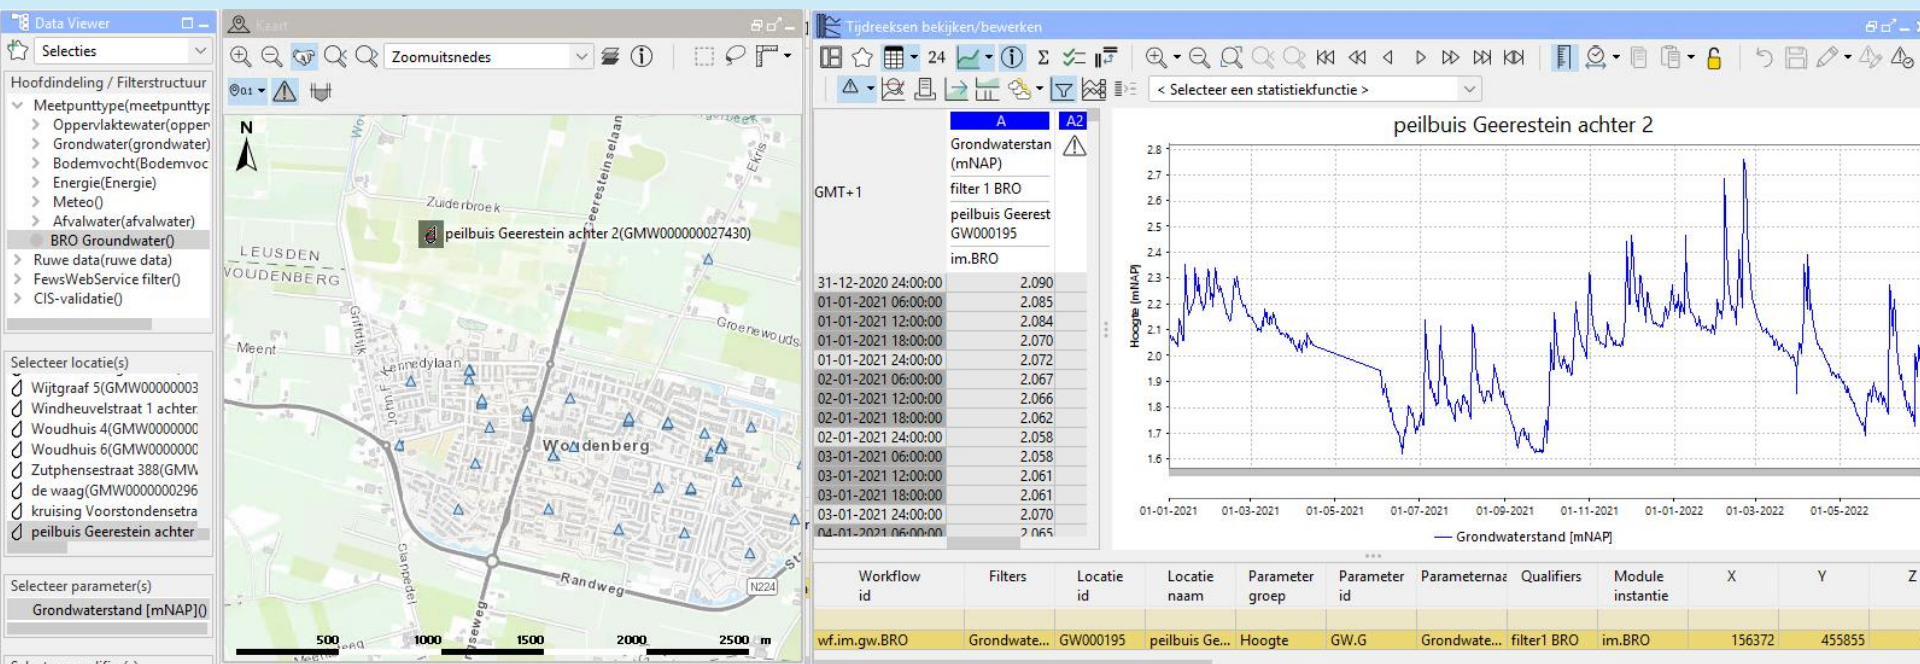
Data Viewer

Selecties

Hoofdindeling / Filterstructuur
Meetpunttype(meetpunttyp
Oppervlaktewater(opper
Grondwater(grondwater)
Bodemvocht(Bodemvoc
Energie(Energie)
Meteo()
Afvalwater(afvalwater)
BRO Groundwater()
Ruwe data(ruwe data)
FewsWebService filter()
CIS-validatie()

Selecteer locatie(s)
Wijtgraaf 5(GMW00000003
Windheuvelstraat 1 achter
Woudhuis 4(GMW0000000
Woudhuis 6(GMW0000000
Zutphensestraat 388(GMW
de waag(GMW0000000296
kruising Voorstondensetra
peilbuis Geerestein achter

Selecteer parameter(s)
Grondwaterstand [mNAP]()

Kaart

Zoomuitsnedes

N
Zuiderbroek
peilbuis Geerestein achter 2(GMW000000027430)
LEUSDEN
WOUDENBERG
Geeresteinselaan
Groenewouds
Meent
Kennedylaan
Woudenberg
Randweg
N224
500 1000 1500 2000 2500 m

Tijdreeksen bekijken/bewerken

24
< Selecteer een statistiekfunctie >

| | A | A2 |
|---|---|---|
| | Grondwaterstan (mNAP) | |
| GMT+1 | filter 1 BRO | |
| | peilbuis Geerest GW000195 | |
| | im.BRO | |
| 31-12-2020 24:00:00 | 2.090 | |
| 01-01-2021 06:00:00 | 2.085 | |
| 01-01-2021 12:00:00 | 2.084 | |
| 01-01-2021 18:00:00 | 2.070 | |
| 01-01-2021 24:00:00 | 2.072 | |
| 02-01-2021 06:00:00 | 2.067 | |
| 02-01-2021 12:00:00 | 2.066 | |
| 02-01-2021 18:00:00 | 2.062 | |
| 02-01-2021 24:00:00 | 2.058 | |
| 03-01-2021 06:00:00 | 2.058 | |
| 03-01-2021 12:00:00 | 2.061 | |
| 03-01-2021 18:00:00 | 2.061 | |
| 03-01-2021 24:00:00 | 2.070 | |
| 04-01-2021 06:00:00 | 2.065 | |

peilbuis Geerestein achter 2
Hoogte [mNAP]
2.8 2.7 2.6 2.5 2.4 2.3 2.2 2.1 2.0 1.9 1.8 1.7 1.6
01-01-2021 01-03-2021 01-05-2021 01-07-2021 01-09-2021 01-11-2021 01-01-2022 01-03-2022 01-05-2022
Grondwaterstand [mNAP]

| Workflow id | Filters | Locatie id | Locatie naam | Parameter groep | Parameter id | Parameternaa | Qualifiers | Module instantie | X | Y | Z |
|---|---|---|---|---|---|---|---|---|---|---|---|
| wf.im.gw.BRO | Grondwate... | GW000195 | peilbuis Ge... | Hoogte | GW.G | Grondwate... | filter1 BRO | im.BRO | 156372 | 455855 | |